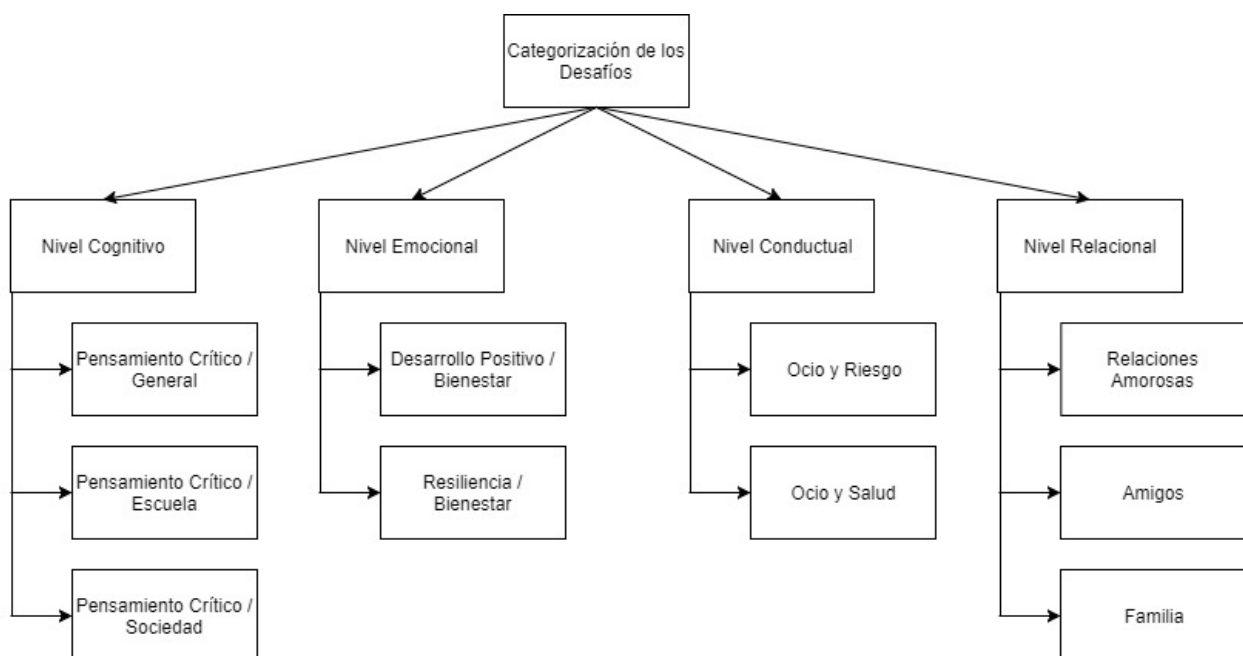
Categorización de los Desafíos

Nivel Cognitivo

Pensamiento Crítico / General

Pensamiento Crítico / Escuela

Pensamiento Crítico / Sociedad

Nivel Emocional

Desarrollo Positivo / Bienestar

Resiliencia / Bienestar

Nivel Conductual

Ocio y Riesgo

Ocio y Salud

Nivel Relacional

Relaciones Amorosas

Amigos

Familia